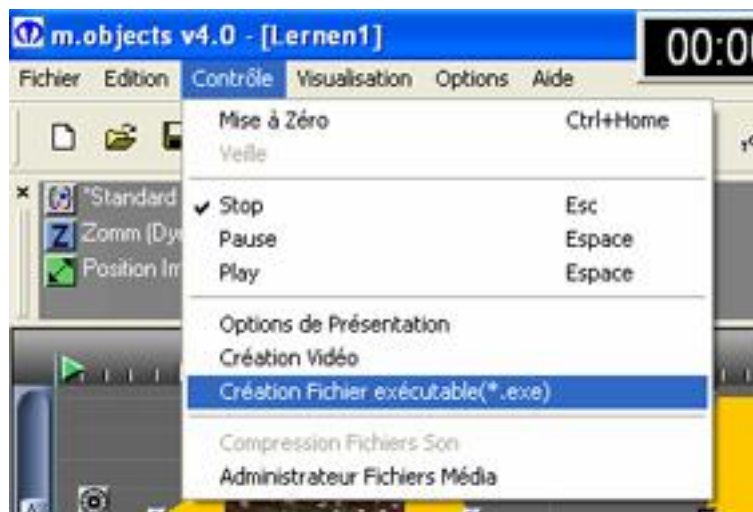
m.objects v4.0 - [Lernen1]

00:0

Fichier Edition Contrôle Visualisation Options Aide

*Standard
Zomm (Dy
Position In

Mise à Zéro Ctrl+Home
Veille

Stop Esc
Pause Espace
Play Espace

Options de Présentation
Création Vidéo
Création Fichier exécutable(*.exe)

Compression Fichiers Son
Administrateur Fichiers Média